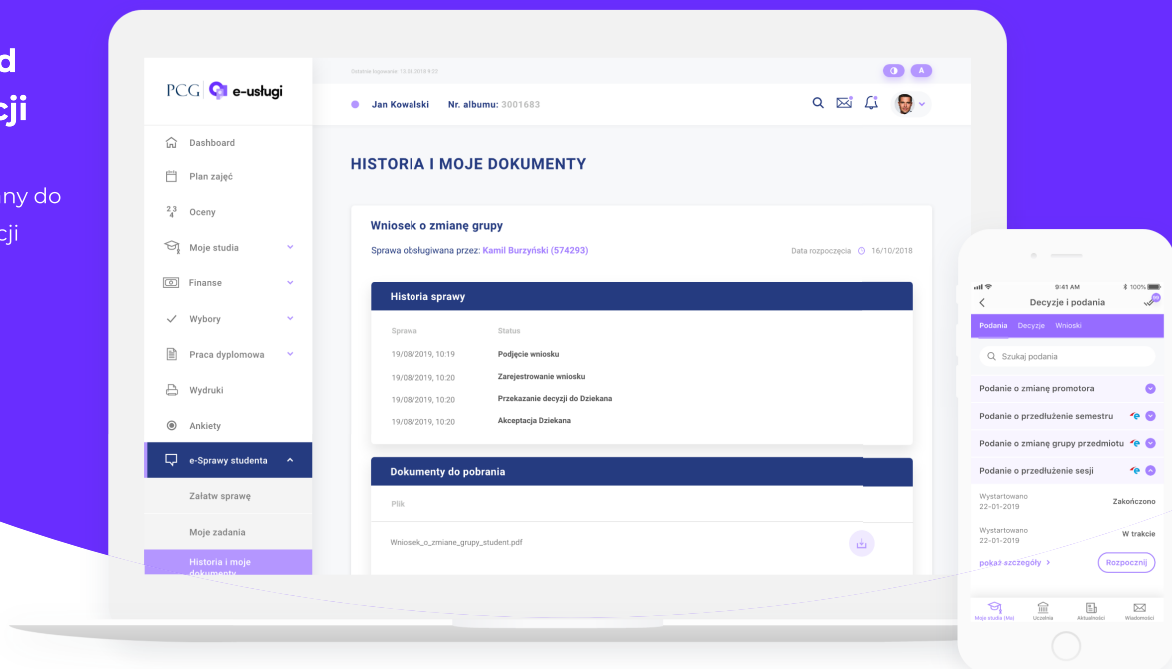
d
cji

ny do
cji

PCG e-usługi

Ostatnie logowanie: 13.01.2018 8:23

A

Jan Kowalski Nr. albumu: 3001683

Dashboard
Plan zajęć
Oceny
Moje studia
Finanse
Wybory
Praca dyplomowa
Wydruki
Ankiety
e-Sprawy studenta
Załatw sprawę
Moje zadania
Historia i moje dokumenty

HISTORIA I MOJE DOKUMENTY

Wniosek o zmianę grupy

Sprawa obsługiwana przez: Kamil Burzyński (574293)

Data rozpoczęcia 16/10/2018

Historia sprawy

| Sprawa | Status |
|---|---|
| 19/08/2019, 10:19 | Podjęcie wniosku |
| 19/08/2019, 10:20 | Zarejestrowanie wniosku |
| 19/08/2019, 10:20 | Przekazanie decyzji do Dziekana |
| 19/08/2019, 10:20 | Akceptacja Dziekana |

Dokumenty do pobrania

Plik

Wniosek_o_zmiane_grupy_student.pdf

9:41 AM
100%

Decyzje i podania

Podania Decyzje Wnioski

Szukaj podania

Podanie o zmianę promotora
Podanie o przedłużenie semestru
Podanie o zmianę grupy przedmiotu
Podanie o przedłużenie sesji

Wystartowano
22-01-2019
Zakończono

Wystartowano
22-01-2019
W trakcie

pokaż szczegóły

Rozpocznij

Moje studia (Ms) Uczelnia Aktualności Wiadomości